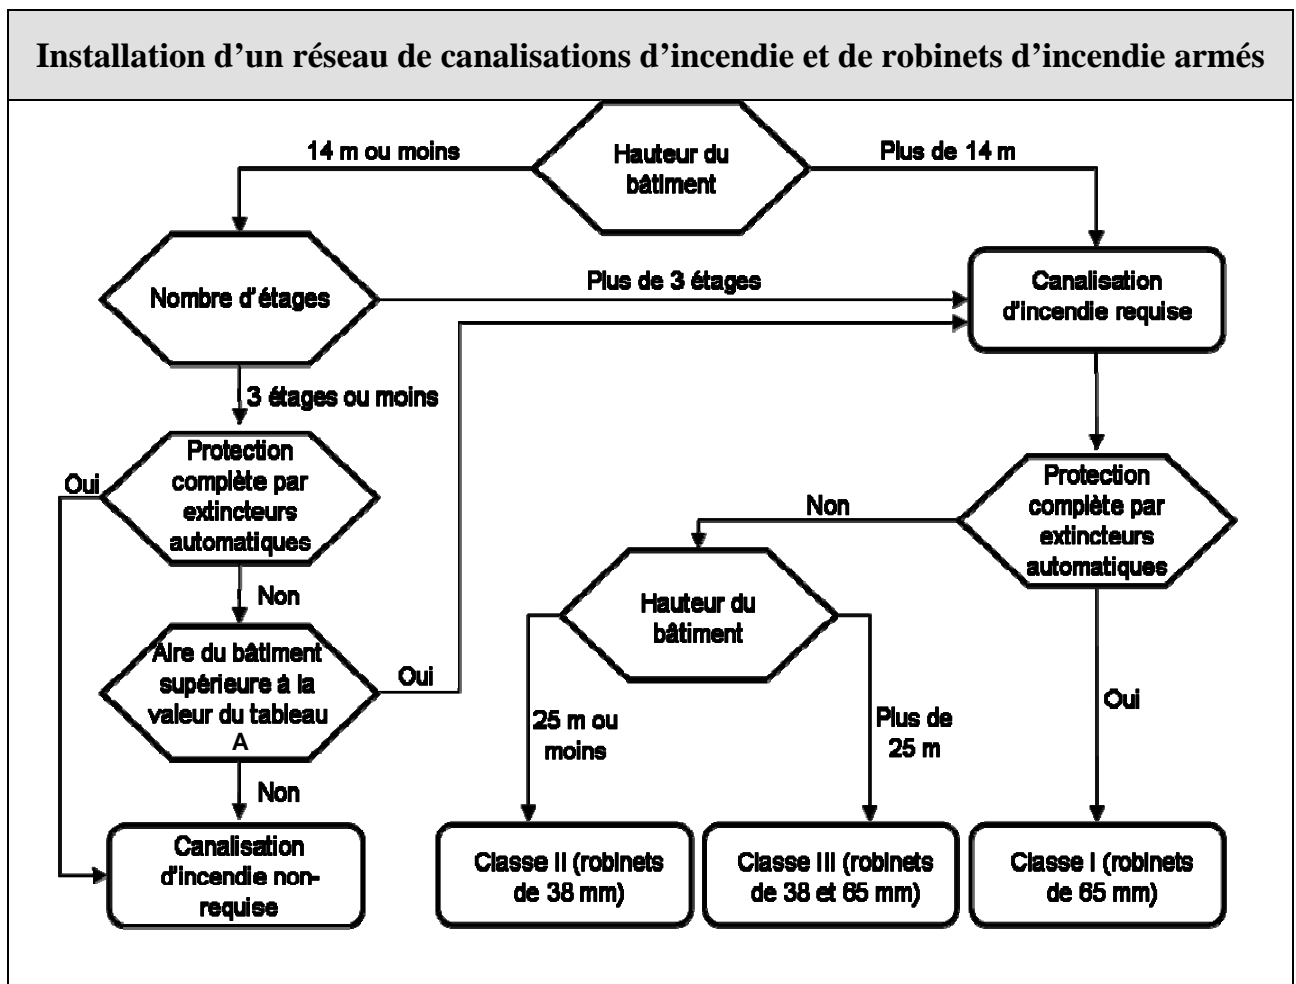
Installation d'un réseau de canalisations d'incendie et de robinets d'incendie armés

Hauteur du bâtiment

14 m ou moins

Plus de 14 m

Nombre d'étages

Plus de 3 étages

Canalisation d'incendie requise

3 étages ou moins

Protection complète par extincteurs automatiques

Oui

Non

Aire du bâtiment supérieure à la valeur du tableau A

Oui

Non

Canalisation d'incendie non-requise

Protection complète par extincteurs automatiques

Non

Hauteur du bâtiment

25 m ou moins

Plus de 25 m

Oui

Classe II (robinets de 38 mm)

Classe III (robinets de 38 et 65 mm)

Classe I (robinets de 65 mm)